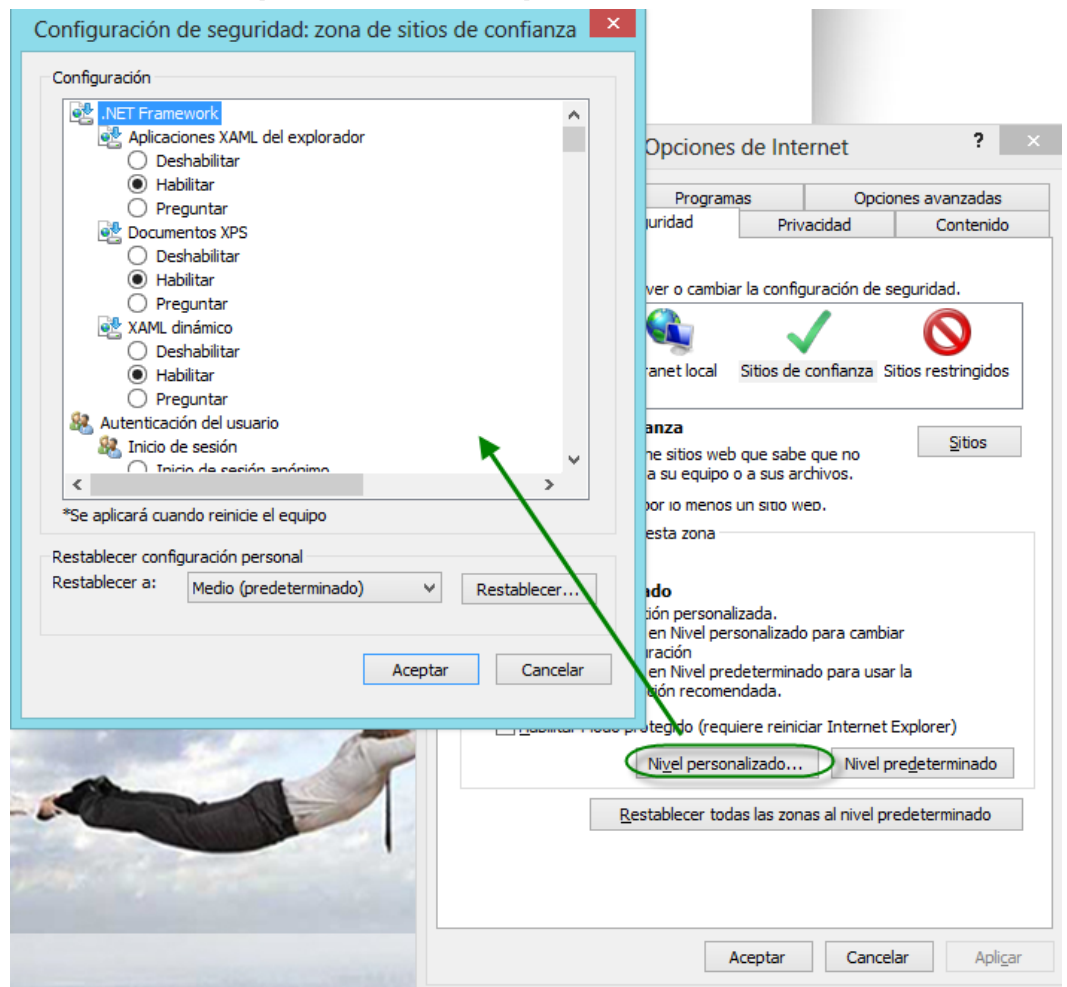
Configuración de seguridad: zona de sitios de confianza

Configuración

.NET Framework
Aplicaciones XAML del explorador
Deshabilitar
Habilitar
Preguntar
Documentos XPS
Deshabilitar
Habilitar
Preguntar
XAML dinámico
Deshabilitar
Habilitar
Preguntar
Autenticación del usuario
Inicio de sesión
Inicio de sesión anónimo

*Se aplicará cuando reinicie el equipo

Restablecer configuración personal
Restablecer a: Medio (predeterminado) Restablecer...

Aceptar Cancelar

Opciones de Internet ?

Programas Opciones avanzadas
guridad Privacidad Contenido

ver o cambiar la configuración de seguridad.

ranet local Sitios de confianza Sitios restringidos

anza
ne sitios web que sabe que no
a su equipo o a sus archivos.
Sitios
por lo menos un sitio web.

esta zona

ado
ción personalizada.
en Nivel personalizado para cambiar
uración
en Nivel predeterminado para usar la
ción recomendada.

Habilitar Modo protegido (requiere reiniciar Internet Explorer)

Nivel personalizado... Nivel predeterminado

Restablecer todas las zonas al nivel predeterminado

Aceptar Cancelar Aplicar